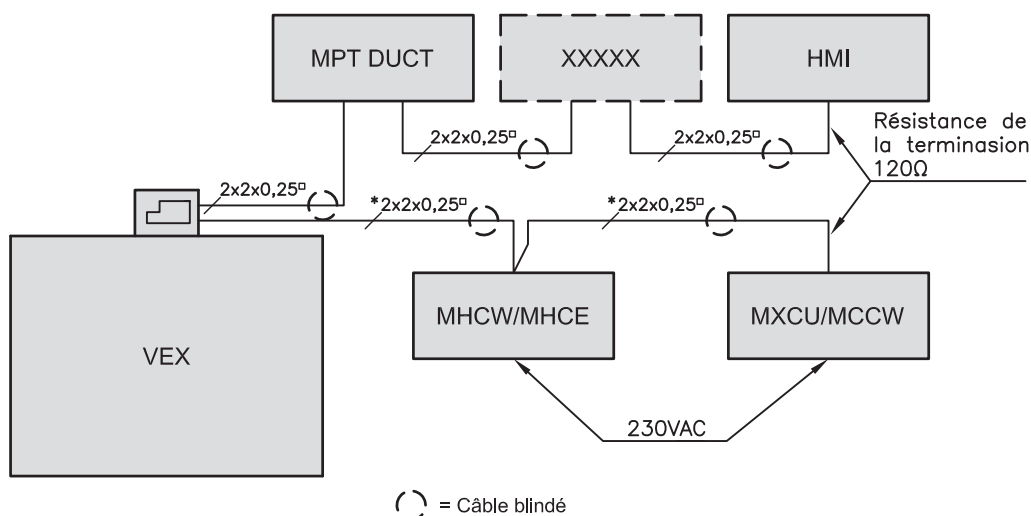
MPT DUCT

XXXXX

HMI

2x2x0,25$^{\square}$

2x2x0,25$^{\square}$

Résistance de la terminasion 120Ω

2x2x0,25$^{\square}$

*2x2x0,25$^{\square}$

*2x2x0,25$^{\square}$

MHCW/MHCE

MXCU/MCCW

VEX

230VAC

= Câble blindé